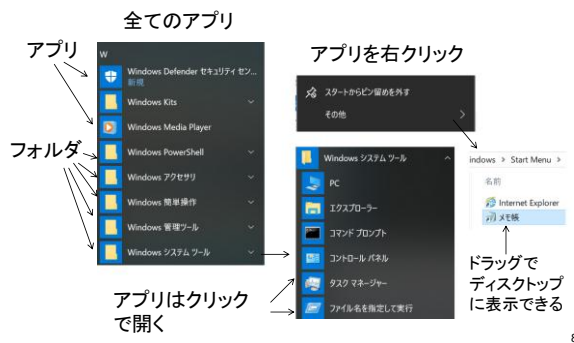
全てのアプリ

アプリ

フォルダ

W

Windows Defender セキュリティ セン...
新規

Windows Kits

Windows Media Player

Windows PowerShell

Windows アクセサリ

Windows 簡単操作

Windows 管理ツール

Windows システム ツール

アプリを右クリック

スタートからピン留めを外す

その他

Windows システム ツール

PC

エクスプローラー

コマンド プロンプト

コントロール パネル

タスク マネージャー

ファイル名を指定して実行

indows › Start Menu ›

名前

Internet Explorer

メモ帳

ドラッグで
ディスクトップ
に表示できる

アプリはクリック
で開く

8